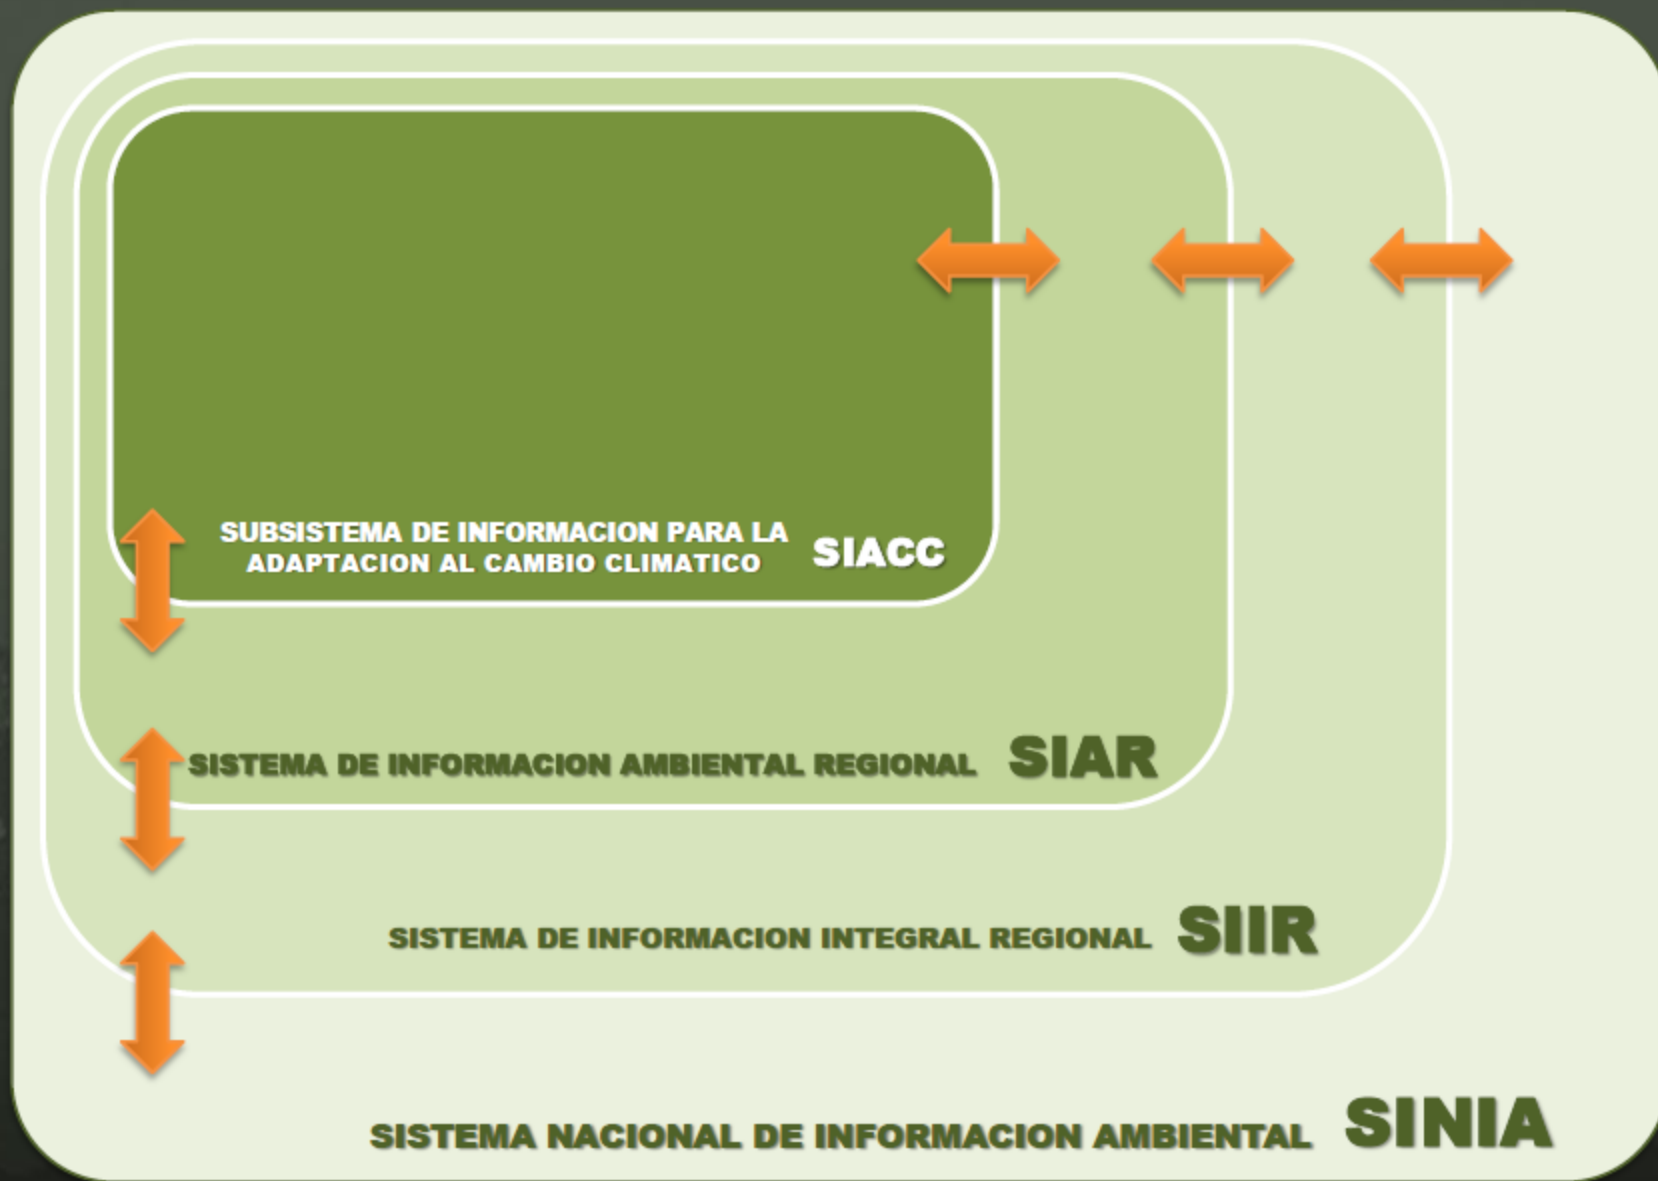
SUBSISTEMA DE INFORMACION PARA LA ADAPTACION AL CAMBIO CLIMATICO SIACC

SISTEMA DE INFORMACION AMBIENTAL REGIONAL SIAR

SISTEMA DE INFORMACION INTEGRAL REGIONAL SIIR

SISTEMA NACIONAL DE INFORMACION AMBIENTAL SINIA